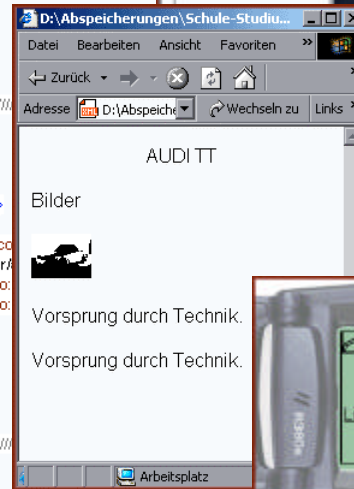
D:\Abspeicherungen\Schule-Studiu...

Datei Bearbeiten Ansicht Favoriten »

Zurück

Adresse D:\Abspeiche Wechseln zu Links »

AUDI TT

Bilder

Vorsprung durch Technik.

Vorsprung durch Technik.

Arbeitsplatz